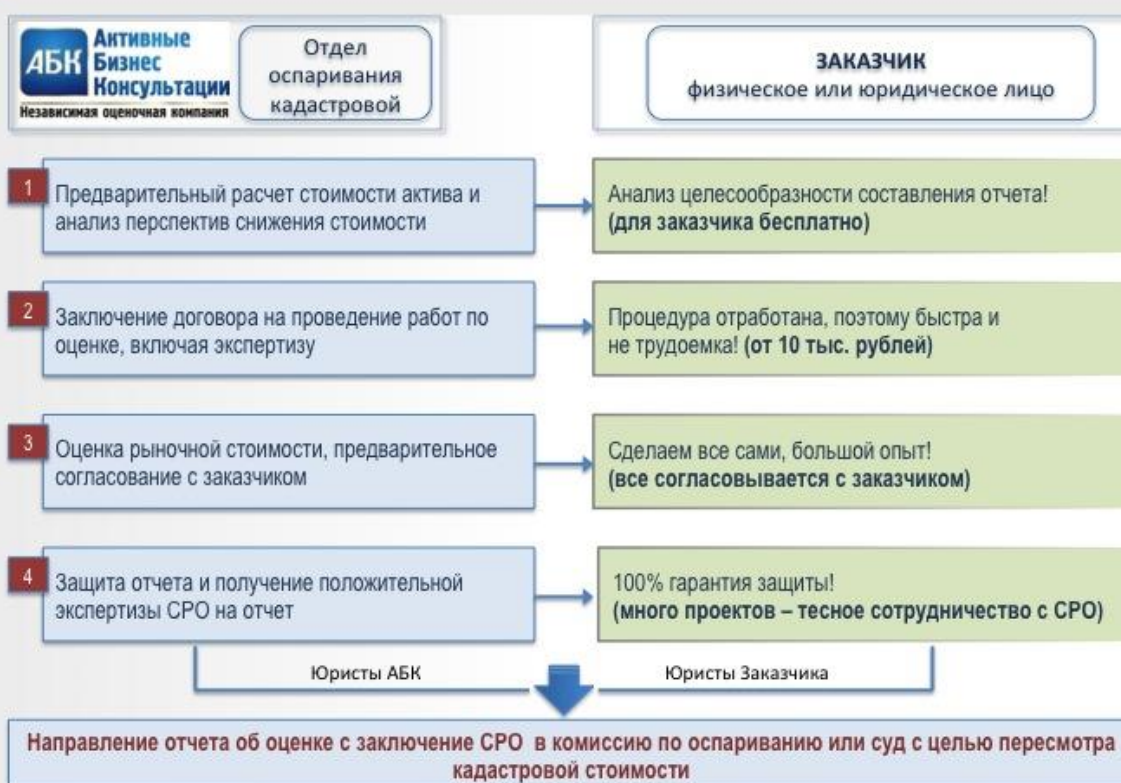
АБК Активные Бизнес Консультации
Независимая оценочная компания

Отдел оспаривания кадастровой

ЗАКАЗЧИК
физическое или юридическое лицо

1
Предварительный расчет стоимости актива и анализ перспектив снижения стоимости

Анализ целесообразности составления отчета! (для заказчика бесплатно)

2
Заключение договора на проведение работ по оценке, включая экспертизу

Процедура отработана, поэтому быстра и не трудоемка! (от 10 тыс. рублей)

3
Оценка рыночной стоимости, предварительное согласование с заказчиком

Сделаем все сами, большой опыт! (все согласовывается с заказчиком)

4
Защита отчета и получение положительной экспертизы СРО на отчет

100% гарантия защиты! (много проектов – тесное сотрудничество с СРО)

Юристы АБК

Юристы Заказчика

Направление отчета об оценке с заключение СРО в комиссию по оспариванию или суд с целью пересмотра кадастровой стоимости